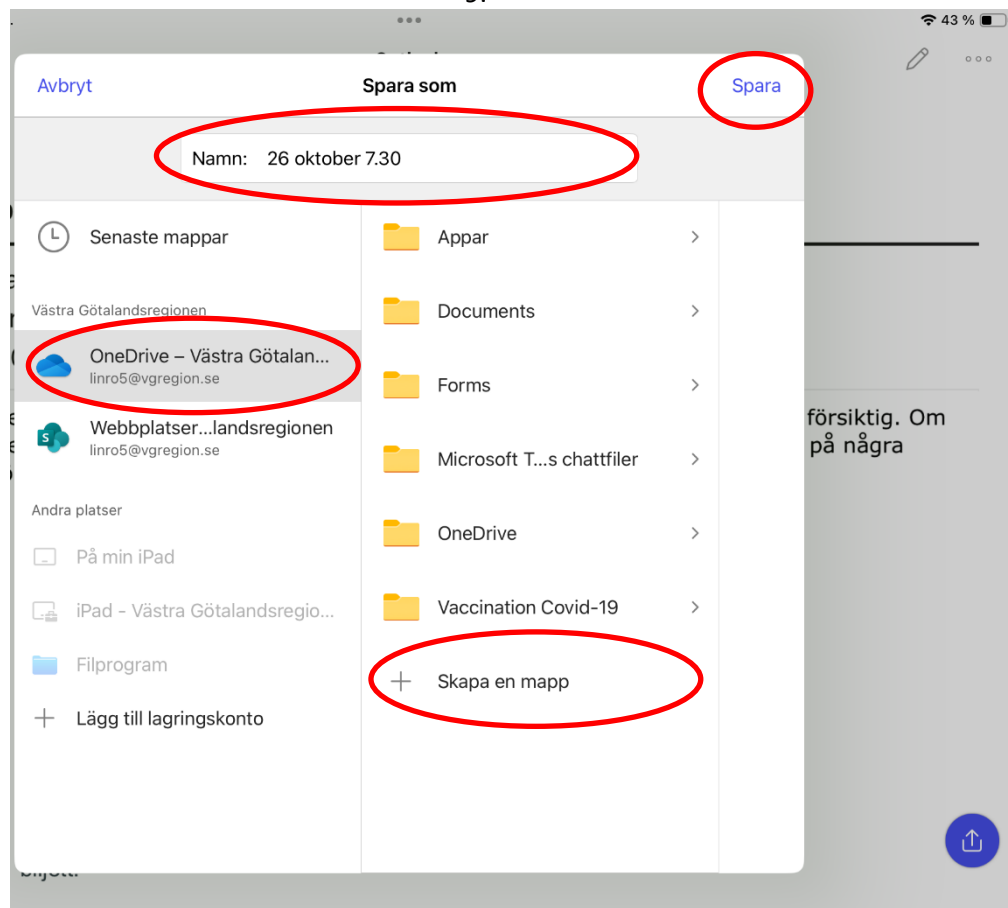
43 %

Avbryt

Spara som

Spara

Namn: 26 oktober 7.30

Senaste mappar

Västra Götalandsregionen

OneDrive – Västra Götalan...
linro5@vgregion.se

Webbplatser...landsregionen
linro5@vgregion.se

Andra platser

På min iPad

iPad - Västra Götalandsregio...

Filprogram

Lägg till lagringskonto

Appar

Documents

Forms

Microsoft T...s chattfiler

OneDrive

Vaccination Covid-19

Skapa en mapp

försiktig. Om
på några